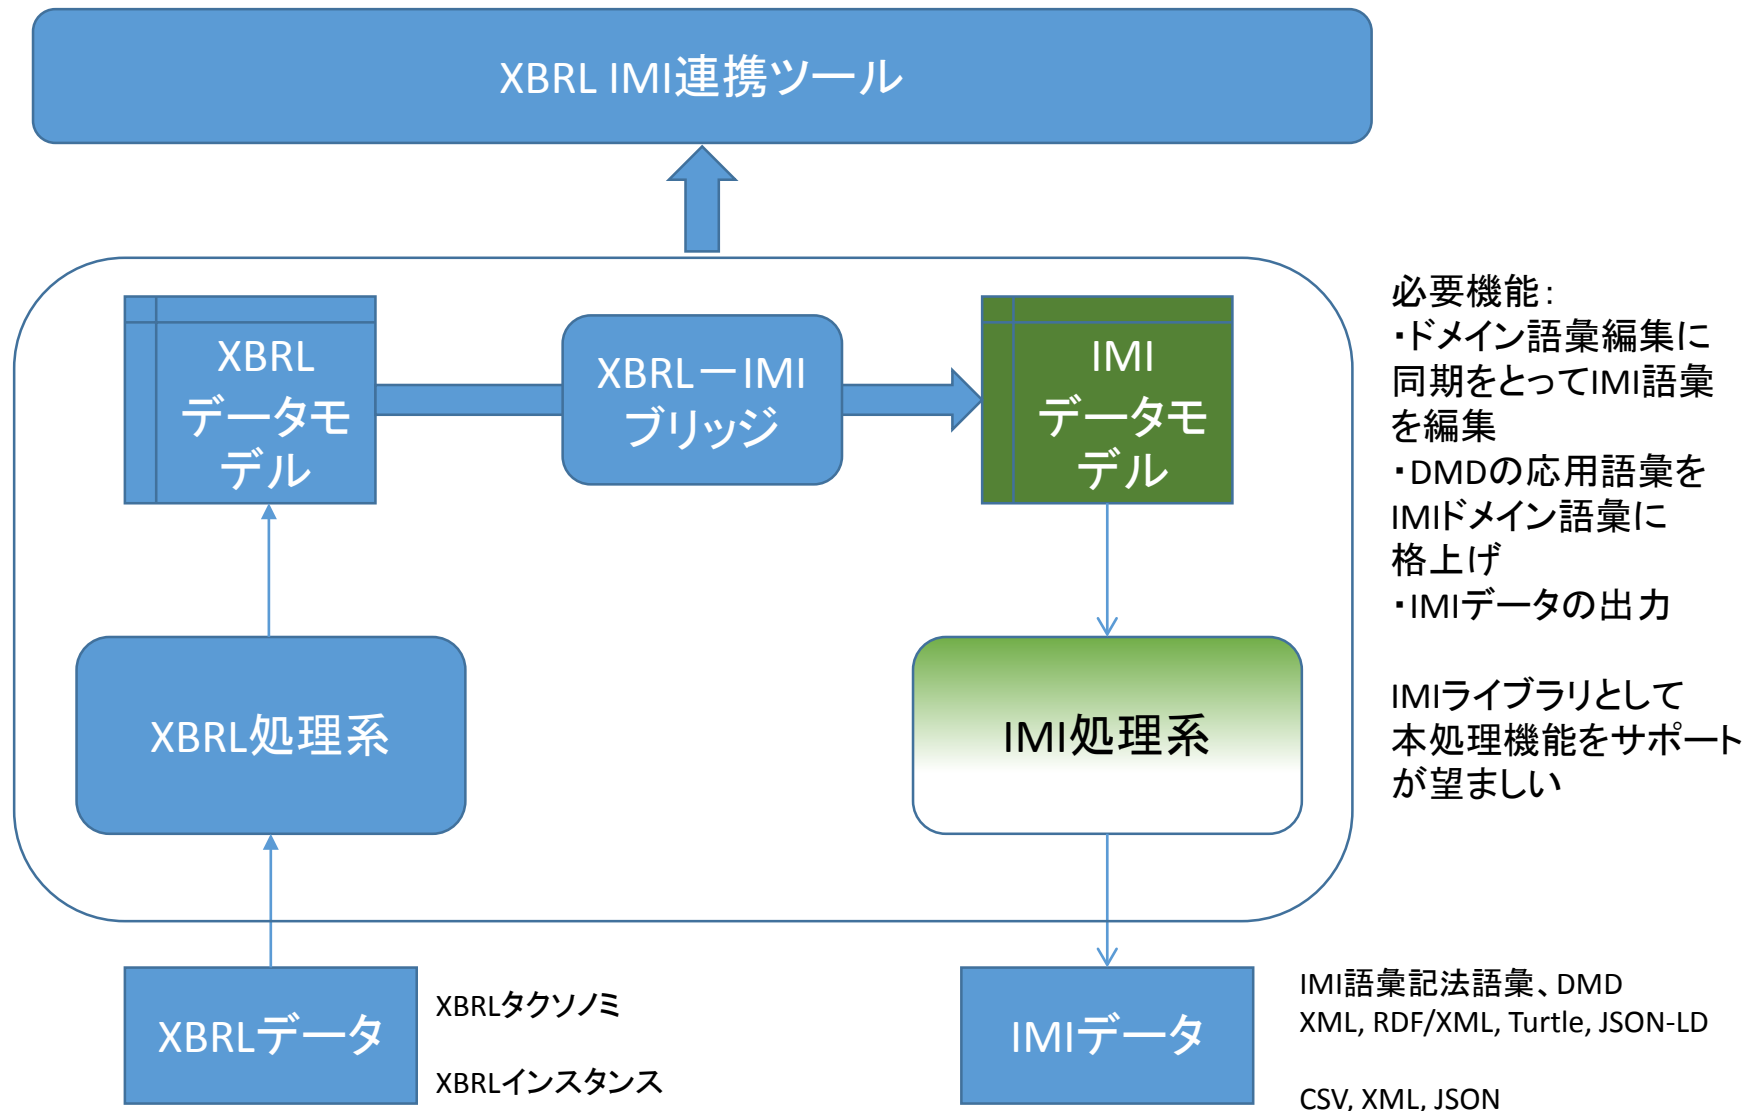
XBRL IMI連携ツール

XBRL データモデル

XBRLーIMI ブリッジ

IMI データモデル

必要機能:
・ドメイン語彙編集に同期をとってIMI語彙を編集
・DMDの応用語彙をIMIドメイン語彙に格上げ
・IMIデータの出力

IMIライブラリとして本処理機能をサポートが望ましい

XBRL処理系

IMI処理系

XBRLデータ

XBRLタクソノミ

XBRLインスタンス

IMIデータ

IMI語彙記法語彙、DMD
XML, RDF/XML, Turtle, JSON-LD

CSV, XML, JSON